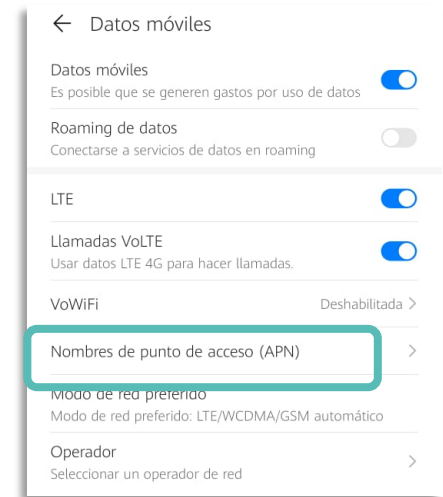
← Datos móviles

Datos móviles
Es posible que se generen gastos por uso de datos

Roaming de datos
Conectarse a servicios de datos en roaming

LTE

Llamadas VoLTE
Usar datos LTE 4G para hacer llamadas.

VoWiFi
Deshabilitada >

Nombres de punto de acceso (APN) >

Modo de red preferido
Modo de red preferido: LTE/WCDMA/GSM automático

Operador
Seleccionar un operador de red >